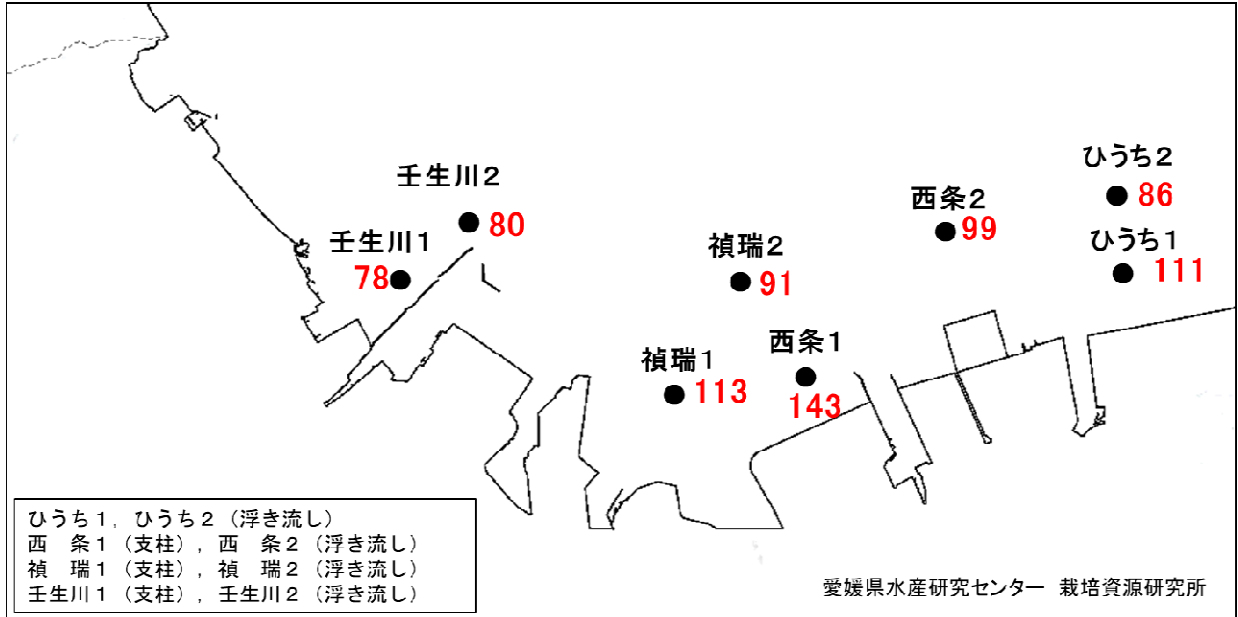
壬生川２
80
壬生川１
78
禎瑞２
91
西条２
99
ひうち２
86
ひうち１
111
禎瑞１
113
西条１
143

ひうち１，ひうち２（浮き流し）
西　条１（支柱），西　条２（浮き流し）
禎　瑞１（支柱），禎　瑞２（浮き流し）
壬生川１（支柱），壬生川２（浮き流し）

愛媛県水産研究センター　栽培資源研究所